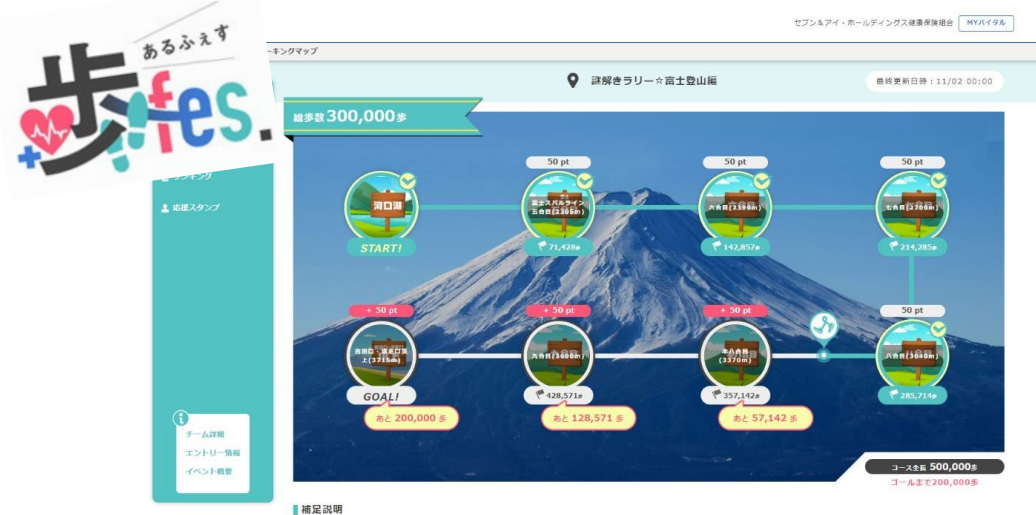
あるふぇす
歩fes.

セブン＆アイ・ホールディングス健康保険組合 MYバイタル

ーキングマップ

謎解きラリー☆富士登山編

最終更新日時：11/02 00:00

総歩数 300,000 歩

ランキング

応援スタンプ

50 pt
50 pt
50 pt

河口湖
START!

富士スバルライン五合目(2305m)
71,428歩

六合目(2390m)
142,857歩

七合目(2700m)
214,285歩

+ 50 pt
+ 50 pt
+ 50 pt
50 pt

吉田口・須走口頂上(3715m)
GOAL!
あと 200,000 歩

九合目(3600m)
428,571歩
あと 128,571 歩

本八合目(3370m)
357,142歩
あと 57,142 歩

八合目(3040m)
285,714歩

チーム詳細
エントリー情報
イベント概要

コース全長 500,000歩
ゴールまで 200,000歩

補足説明